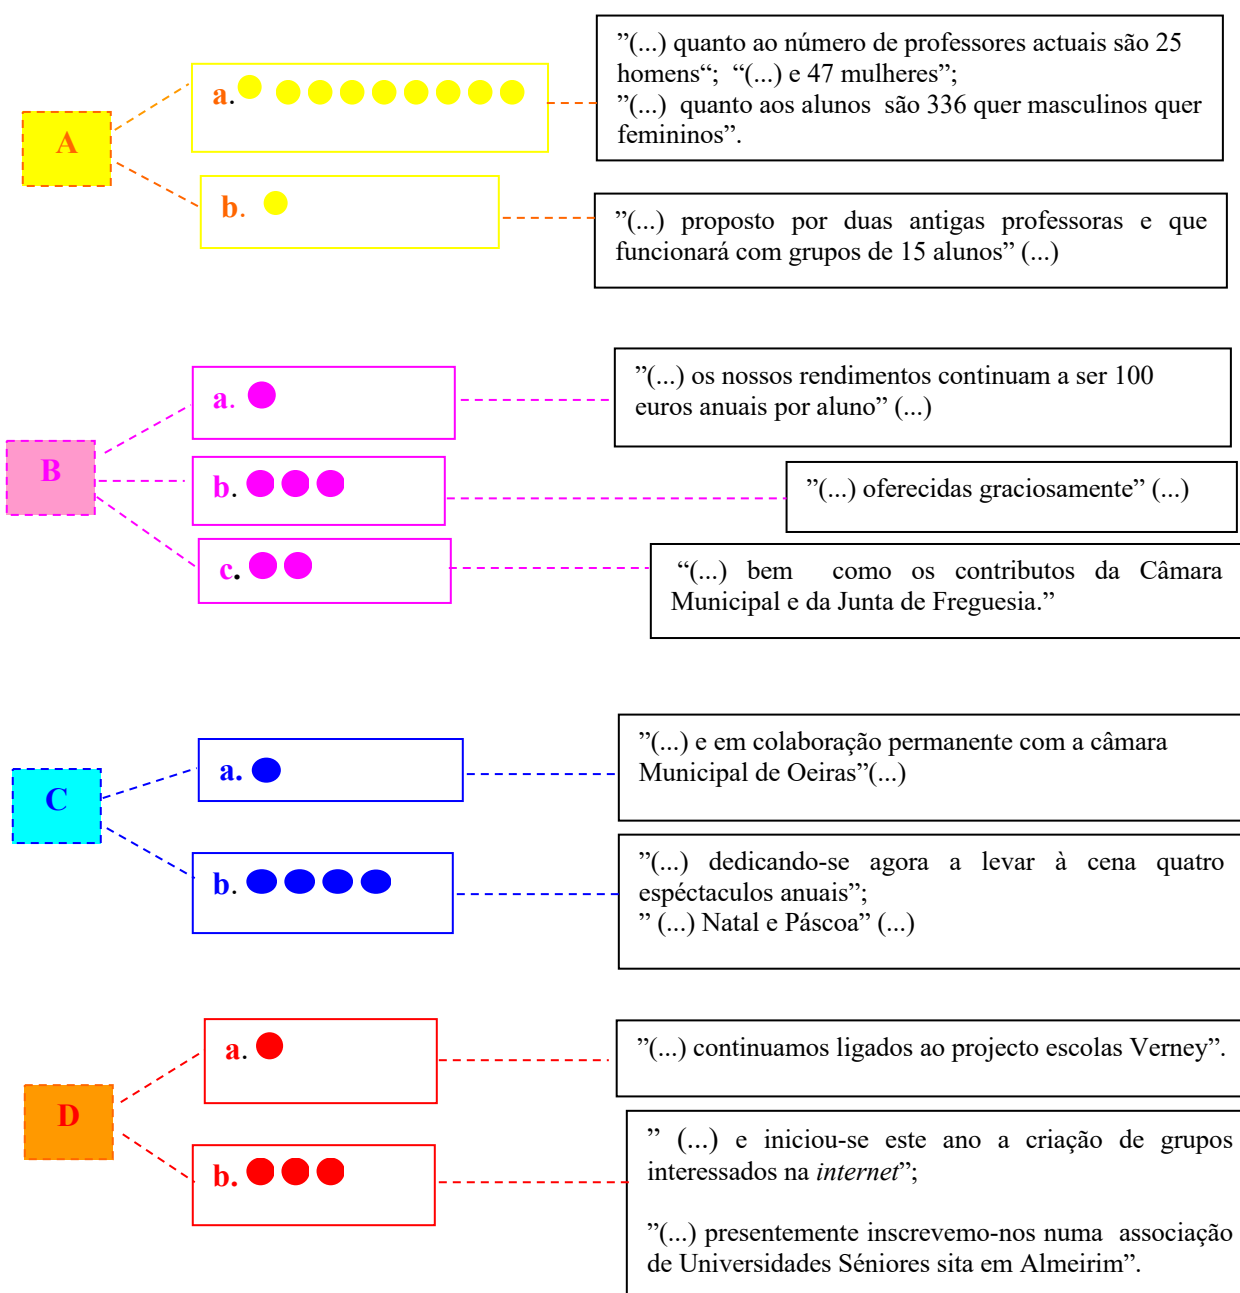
A

a.

”(...) quanto ao número de professores actuais são 25 homens“; “(...) e 47 mulheres”;
”(...) quanto aos alunos são 336 quer masculinos quer femininos”.

b.

”(...) proposto por duas antigas professoras e que funcionará com grupos de 15 alunos” (...)

B

a.

”(...) os nossos rendimentos continuam a ser 100 euros anuais por aluno” (...)

b.

”(...) oferecidas graciosamente” (...)

c.

“(...) bem como os contributos da Câmara Municipal e da Junta de Freguesia.”

C

a.

”(...) e em colaboração permanente com a câmara Municipal de Oeiras”(...)

b.

”(...) dedicando-se agora a levar à cena quatro espéctaculos anuais”;
” (...) Natal e Páscoa” (...)

D

a.

”(...) continuamos ligados ao projecto escolas Verney”.

b.

” (...) e iniciou-se este ano a criação de grupos interessados na internet”;

”(...) presentemente inscrevemo-nos numa associação de Universidades Séniores sita em Almeirim”.